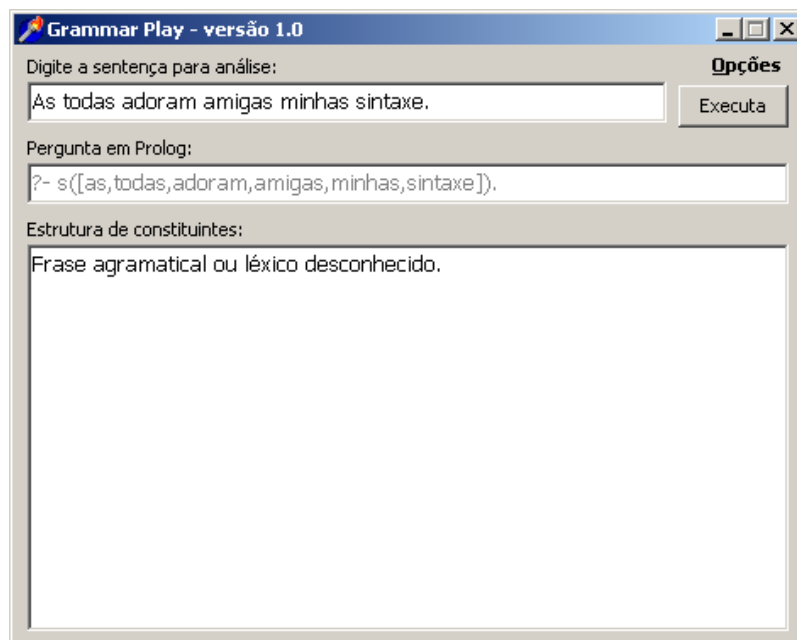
Grammar Play - versão 1.0

Digite a sentença para análise:

Opções

As todas adoram amigas minhas sintaxe.

Executa

Pergunta em Prolog:

?- s([as,todas,adoram,amigas,minhas,sintaxe]).

Estrutura de constituintes:

Frase agramatical ou léxico desconhecido.